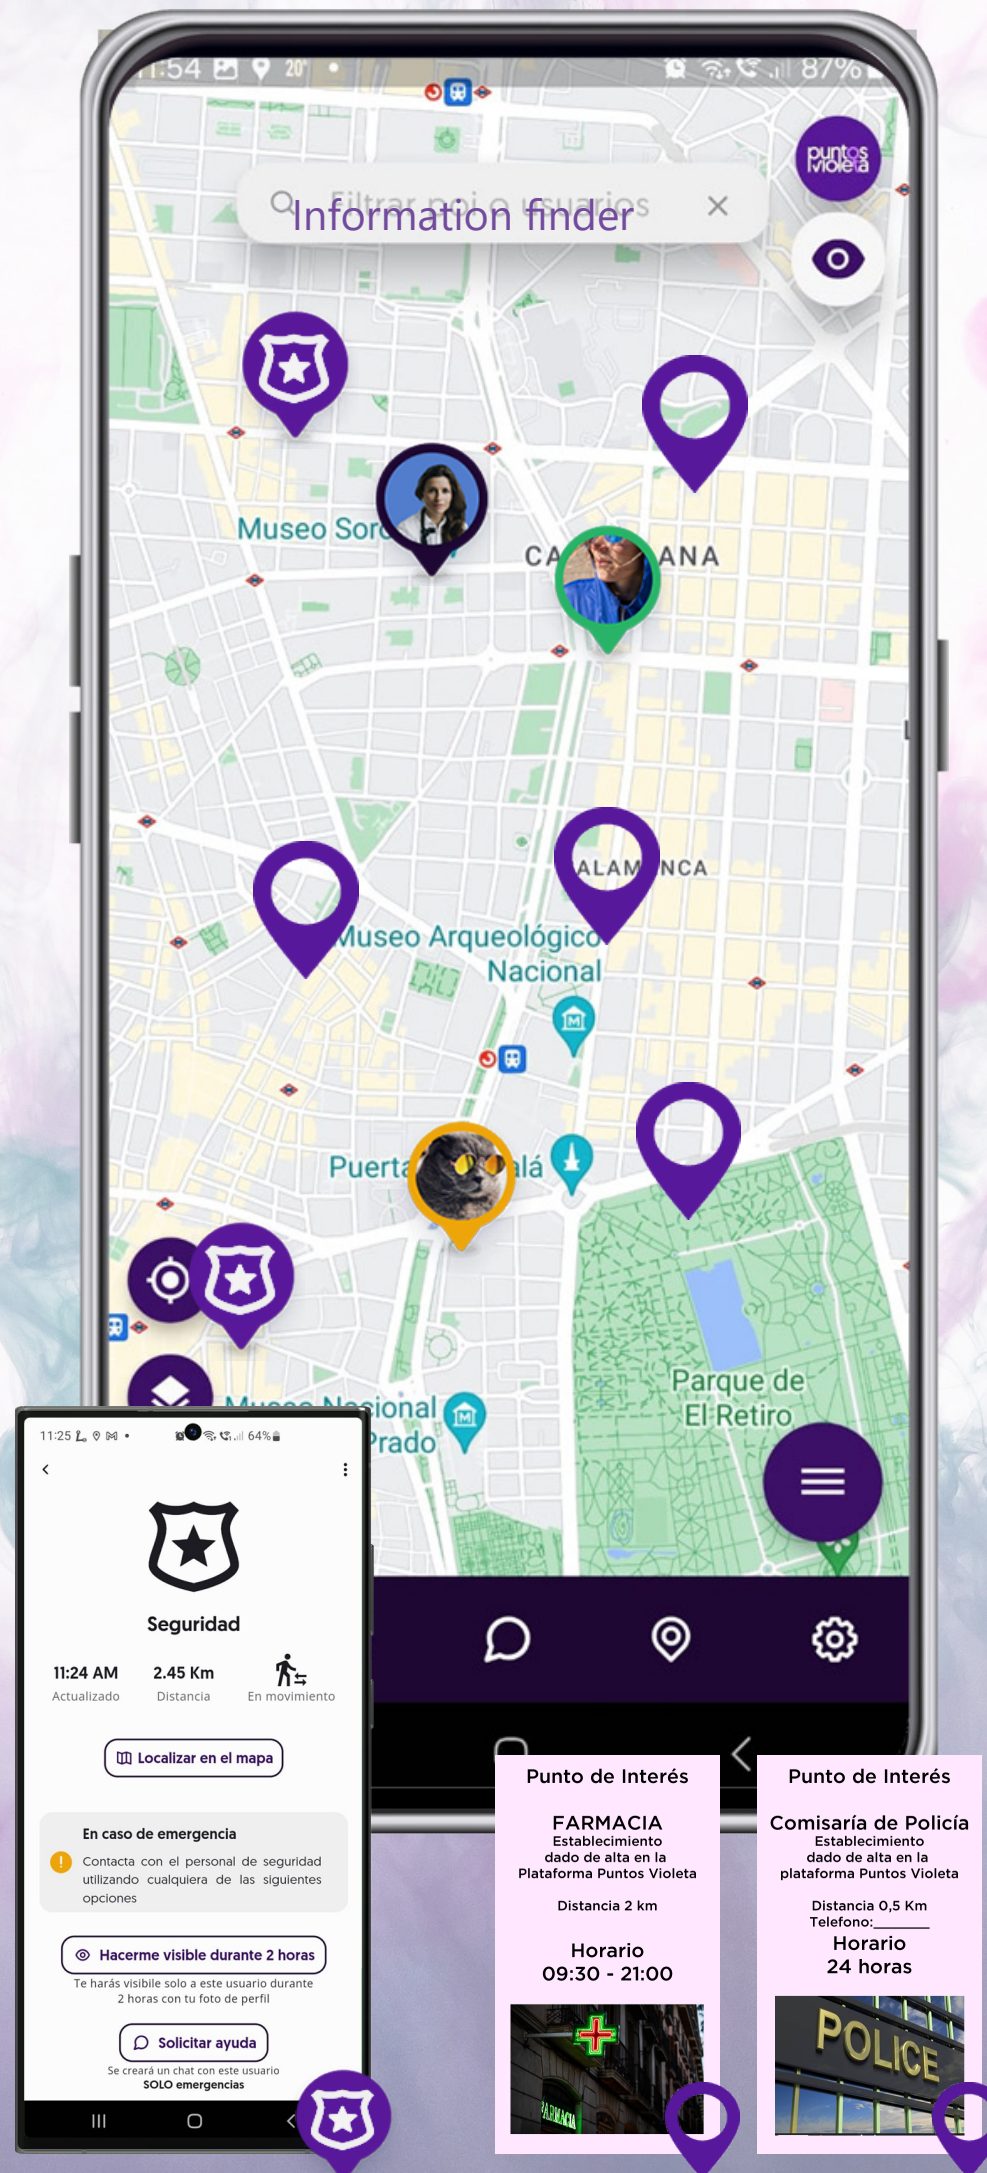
1:54 20° 87%

puntos violeta

Filtrar por usuarios

Information finder

Museo Sor

CA ANA

ALAM NCA

Museo Arqueológico Nacional

Puerta alá

Museo Nacional Prado

Parque de El Retiro

11:25 64%

Seguridad

11:24 AM
Actualizado

2.45 Km
Distancia

En movimiento

Localizar en el mapa

En caso de emergencia

Contacta con el personal de seguridad utilizando cualquiera de las siguientes opciones

Hacerme visible durante 2 horas

Te harás visible solo a este usuario durante 2 horas con tu foto de perfil

Solicitar ayuda

Se creará un chat con este usuario
SOLO emergencias

Punto de Interés

FARMACIA
Establecimiento dado de alta en la Plataforma Puntos Violeta

Distancia 2 km

Horario
09:30 - 21:00

FARMACIA

Punto de Interés

Comisaría de Policía
Establecimiento dado de alta en la plataforma Puntos Violeta

Distancia 0,5 Km
Telefono:________

Horario
24 horas

POLICE